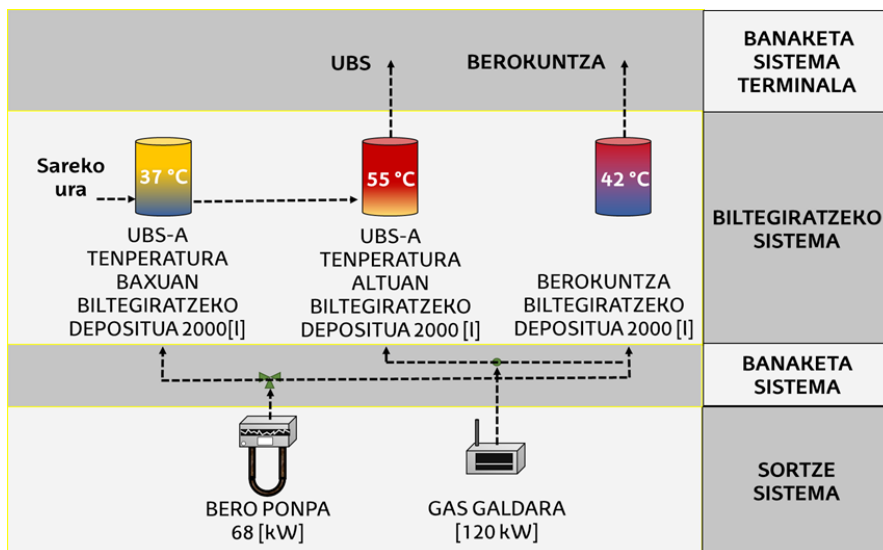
UBS

BEROKUNTZA

BANAKETA SISTEMA TERMINALA

Sareko ura

37 °C

55 °C

42 °C

UBS-A TENPERATURA BAXUAN BILTEGIRATZEKO DEPOSITUA 2000[l]

UBS-A TENPERATURA ALTUAN BILTEGIRATZEKO DEPOSITUA 2000 [l]

BEROKUNTZA BILTEGIRATZEKO DEPOSITUA 2000 [l]

BILTEGIRATZEKO SISTEMA

BANAKETA SISTEMA

BERO PONPA 68 [kW]

GAS GALDARA [120 kW]

SORTZE SISTEMA